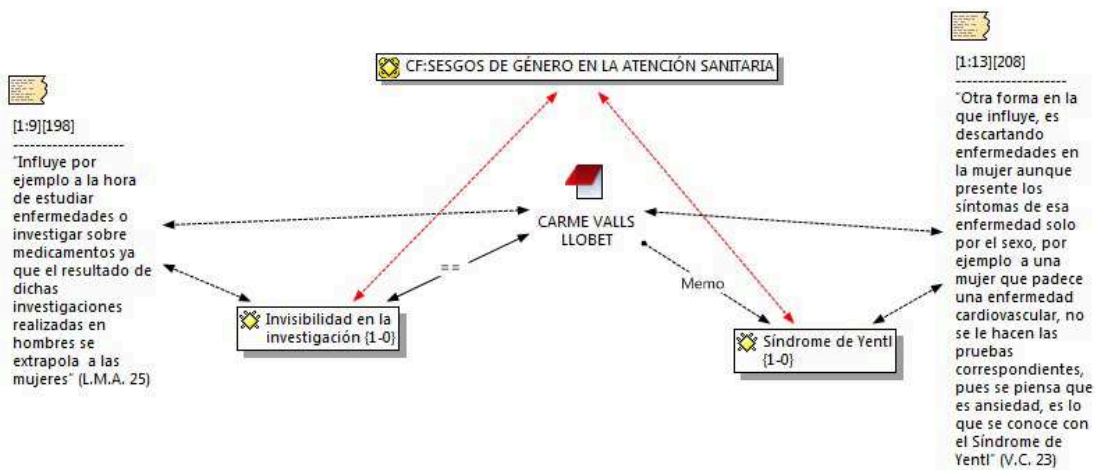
CF:SESGOS DE GÉNERO EN LA ATENCIÓN SANITARIA

[1:9][198]
--------------------
"Influye por ejemplo a la hora de estudiar enfermedades o investigar sobre medicamentos ya que el resultado de dichas investigaciones realizadas en hombres se extrapola a las mujeres" (L.M.A. 25)

CARME VALLS LLOBET

==

Memo

Invisibilidad en la investigación {1-0}

Síndrome de Yentl {1-0}

[1:13][208]
--------------------
"Otra forma en la que influye, es descartando enfermedades en la mujer aunque presente los síntomas de esa enfermedad solo por el sexo, por ejemplo a una mujer que padece una enfermedad cardiovascular, no se le hacen las pruebas correspondientes, pues se piensa que es ansiedad, es lo que se conoce con el Síndrome de Yentl" (V.C. 23)